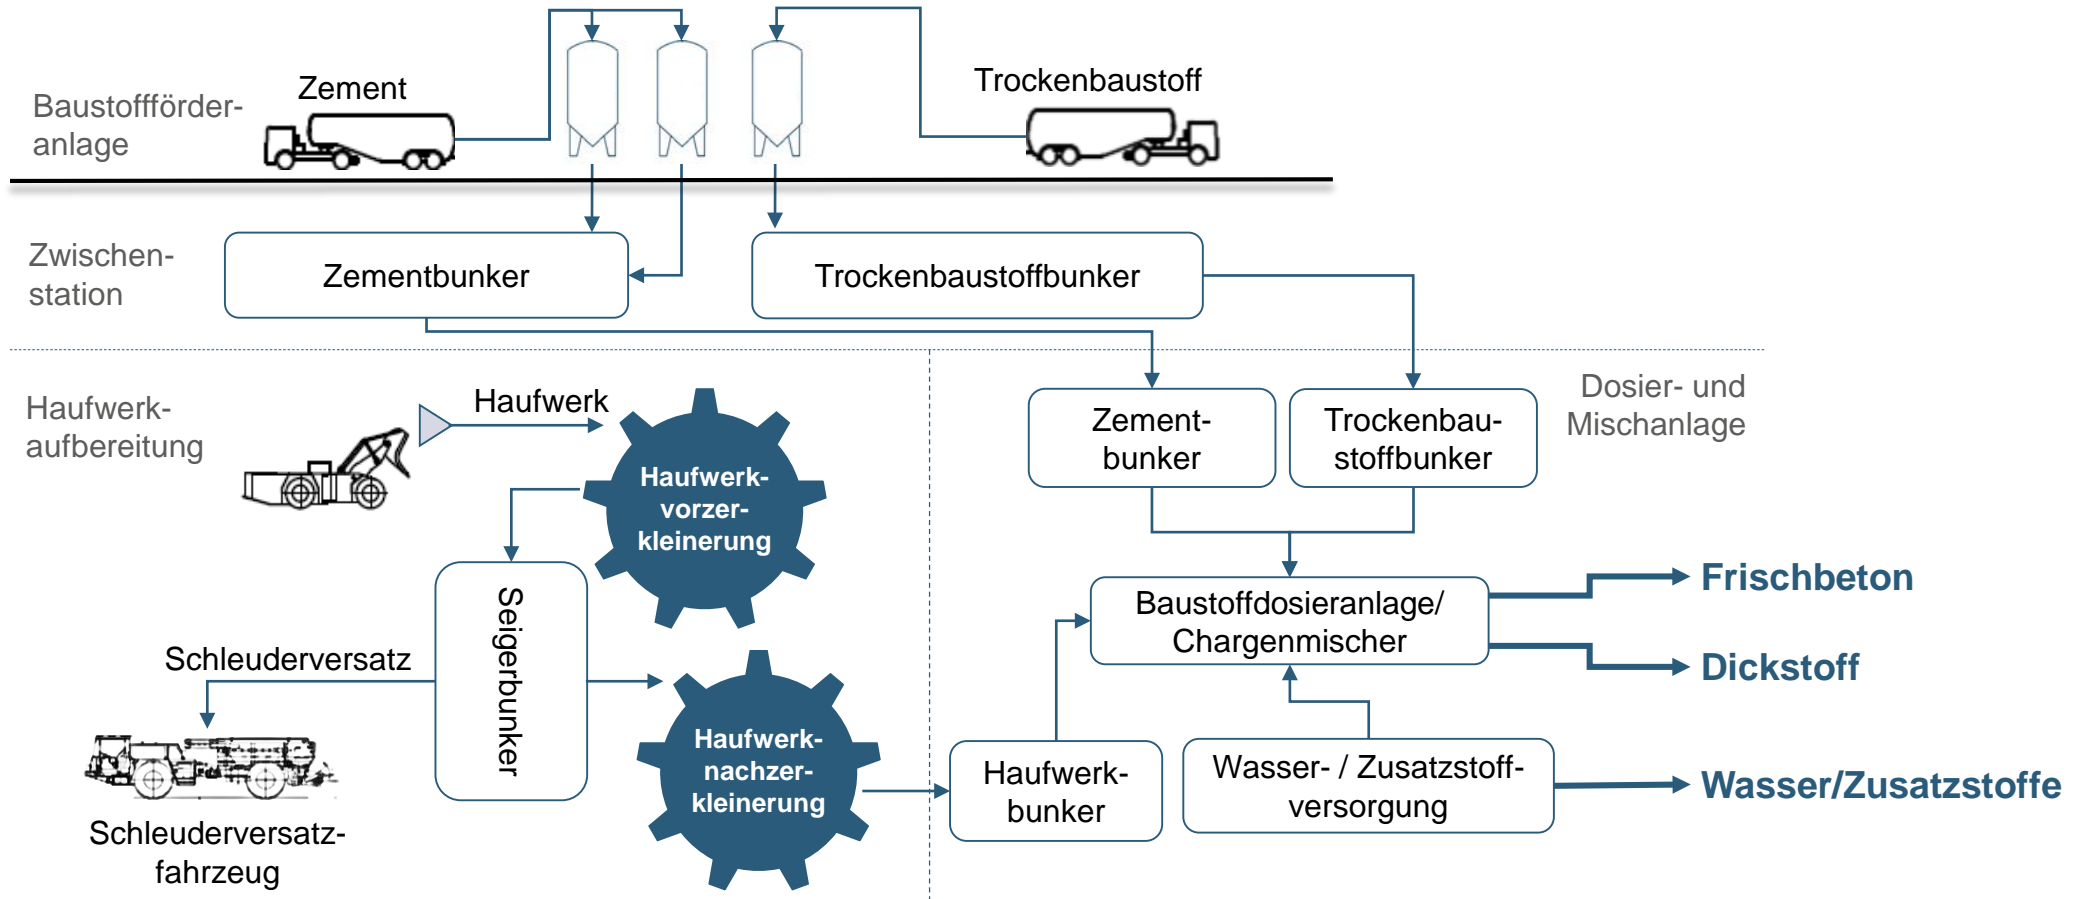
Baustoffförderanlage

Zement

Trockenbaustoff

Zwischenstation

Zementbunker

Trockenbaustoffbunker

Haufwerkaufbereitung

Haufwerk

Haufwerkvorzerkleinerung

Dosier- und Mischanlage

Zementbunker

Trockenbaustoffbunker

Seigerbunker

Schleuderversatz

Baustoffdosieranlage/ Chargenmischer

Frischbeton

Dickstoff

Haufwerknachzerkleinerung

Haufwerkbunker

Wasser- / Zusatzstoffversorgung

Wasser/Zusatzstoffe

Schleuderversatzfahrzeug